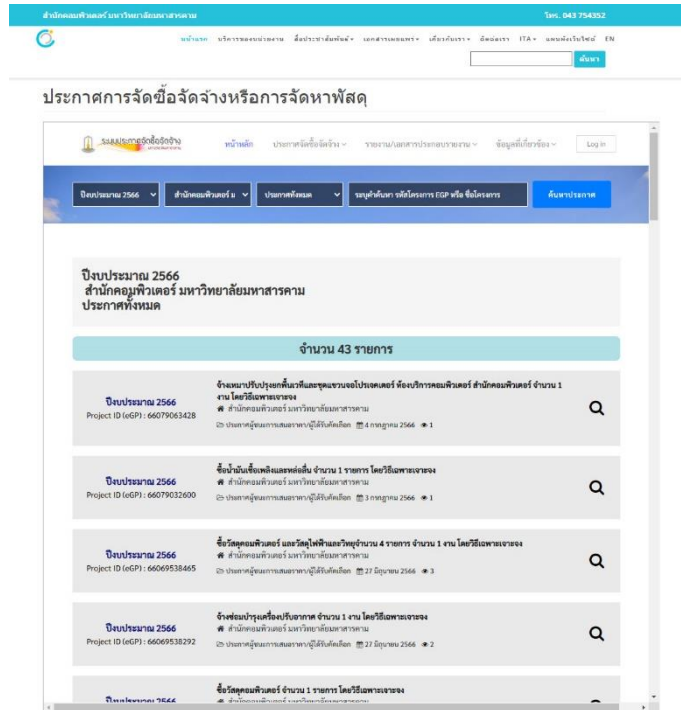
สำนักคอมพิวเตอร์ มหาวิทยาลัยมหาสารคาม

โทร. 043 754352

หน้าแรก บริการของหน่วยงาน สื่อประชาสัมพันธ์ เอกสารเผยแพร่ เกี่ยวกับเรา ติดต่อเรา ITA แผนผังเว็บไซต์ EN

ค้นหา

ประกาศการจัดซื้อจัดจ้างหรือการจัดหาพัสดุ

ระบบประกาศจัดซื้อจัดจ้าง

หน้าหลัก ประกาศจัดซื้อจัดจ้าง รายงาน/ผลการประกอบรายงาน ข้อมูลที่เกี่ยวข้อง Log in

ปีงบประมาณ 2566 สำนักคอมพิวเตอร์ ม ประกาศทั้งหมด ระบุคำค้นหา รหัสโครงการ EGP หรือ ชื่อโครงการ ค้นหาประกาศ

ปีงบประมาณ 2566
สำนักคอมพิวเตอร์ มหาวิทยาลัยมหาสารคาม
ประกาศทั้งหมด

จำนวน 43 รายการ

ปีงบประมาณ 2566
Project ID (eGP) : 66079063428
จ้างเหมาปรับปรุงยกพื้นเวทีและชุดแขวนจอโปรเจคเตอร์ ห้องบริการคอมพิวเตอร์ สำนักคอมพิวเตอร์ จำนวน 1 งาน โดยวิธีเฉพาะเจาะจง
สำนักคอมพิวเตอร์ มหาวิทยาลัยมหาสารคาม
ประกาศผู้ชนะการเสนอราคา/ผู้ได้รับคัดเลือก 4 กรกฎาคม 2566 1

ปีงบประมาณ 2566
Project ID (eGP) : 66079032600
ซื้อน้ำมันเชื้อเพลิงและหล่อลื่น จำนวน 1 รายการ โดยวิธีเฉพาะเจาะจง
สำนักคอมพิวเตอร์ มหาวิทยาลัยมหาสารคาม
ประกาศผู้ชนะการเสนอราคา/ผู้ได้รับคัดเลือก 3 กรกฎาคม 2566 1

ปีงบประมาณ 2566
Project ID (eGP) : 66069538465
ซื้อวัสดุคอมพิวเตอร์ และวัสดุไฟฟ้าและวิทยุจำนวน 4 รายการ จำนวน 1 งาน โดยวิธีเฉพาะเจาะจง
สำนักคอมพิวเตอร์ มหาวิทยาลัยมหาสารคาม
ประกาศผู้ชนะการเสนอราคา/ผู้ได้รับคัดเลือก 27 มิถุนายน 2566 3

ปีงบประมาณ 2566
Project ID (eGP) : 66069538292
จ้างซ่อมปรับปรุงเครื่องปรับอากาศ จำนวน 1 งาน โดยวิธีเฉพาะเจาะจง
สำนักคอมพิวเตอร์ มหาวิทยาลัยมหาสารคาม
ประกาศผู้ชนะการเสนอราคา/ผู้ได้รับคัดเลือก 27 มิถุนายน 2566 2

ปีงบประมาณ 2566
ซื้อวัสดุคอมพิวเตอร์ จำนวน 1 รายการ โดยวิธีเฉพาะเจาะจง
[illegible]